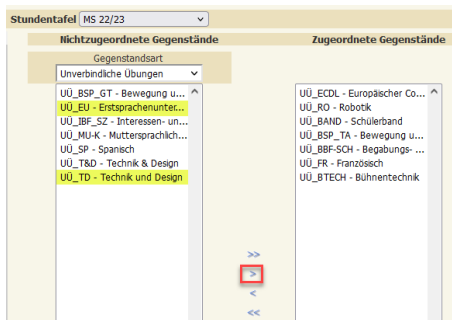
Stundentafel MS 22/23

Nichtzugeordnete Gegenstände

Gegenstandsart

Unverbindliche Übungen

UÜ_BSP_GT - Bewegung u...
UÜ_EU - Erstsprachenunter...
UÜ_IBF_SZ - Interessen- un...
UÜ_MU-K - Muttersprachlich...
UÜ_SP - Spanisch
UÜ_T&D - Technik & Design
UÜ_TD - Technik und Design

Zugeordnete Gegenstände

UÜ_ECDL - Europäischer Co...
UÜ_RO - Robotik
UÜ_BAND - Schülerband
UÜ_BSP_TA - Bewegung u...
UÜ_BBF-SCH - Begabungs- ...
UÜ_FR - Französisch
UÜ_BTECH - Bühnentechnik

>>
>
<
<<